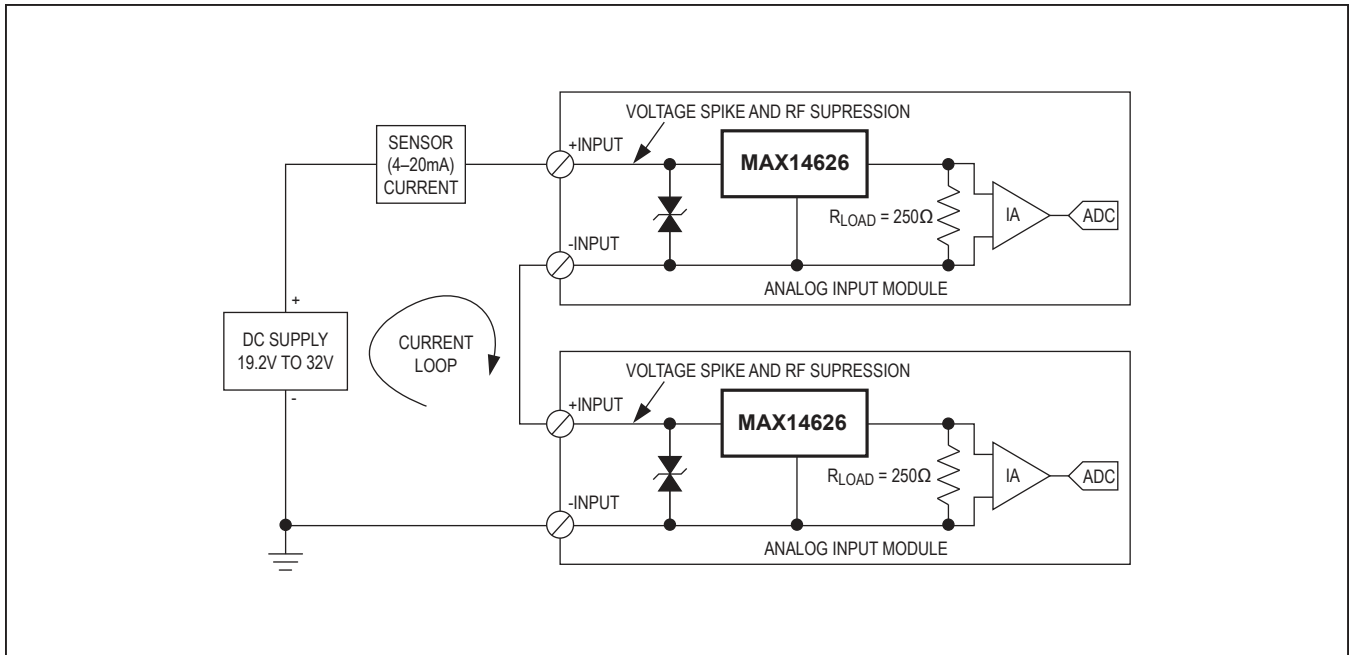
SENSOR (4–20mA) CURRENT

VOLTAGE SPIKE AND RF SUPRESSION

+INPUT

MAX14626

$R_{LOAD} = 250\Omega$

IA

ADC

-INPUT

ANALOG INPUT MODULE

+

DC SUPPLY 19.2V TO 32V

-

CURRENT LOOP

VOLTAGE SPIKE AND RF SUPRESSION

+INPUT

MAX14626

$R_{LOAD} = 250\Omega$

IA

ADC

-INPUT

ANALOG INPUT MODULE